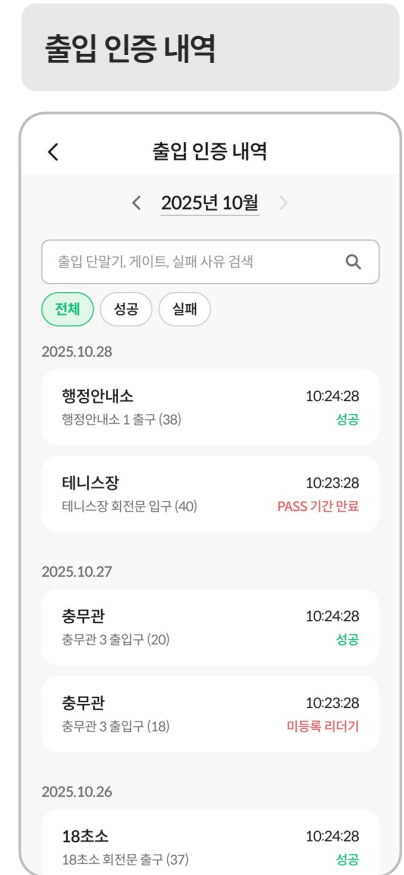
출입 인증 내역

<

출입 인증 내역

< 2025년 10월 >

출입 단말기, 게이트, 실패 사유 검색

전체 성공 실패

2025.10.28

행정안내소
행정안내소 1 출구 (38)
10:24:28
성공

테니스장
테니스장 회전문 입구 (40)
10:23:28
PASS 기간 만료

2025.10.27

충무관
충무관 3 출입구 (20)
10:24:28
성공

충무관
충무관 3 출입구 (18)
10:23:28
미등록 리더기

2025.10.26

18초소
18초소 회전문 출구 (37)
10:24:28
성공